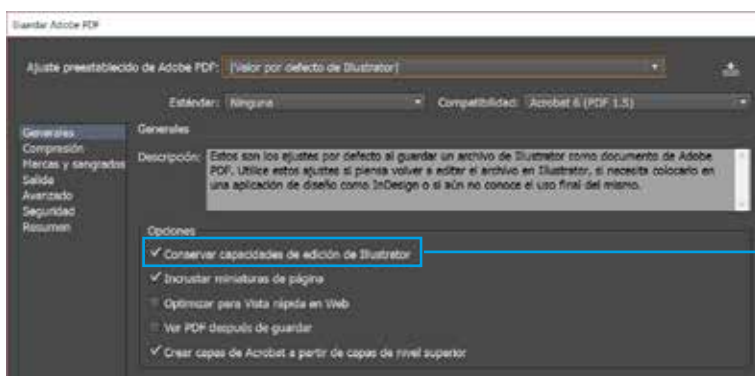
Guardar Adobe PDF

Ajuste preestablecido de Adobe PDF: [Valor por defecto de Illustrator]

Estándar: Ninguna

Compatibilidad: Acrobat 6 (PDF 1.5)

Generales
Compresión
Marcas y sangrados
Salida
Avanzado
Seguridad
Resumen

Generales

Descripción: Estos son los ajustes por defecto al guardar un archivo de Illustrator como documento de Adobe PDF. Utilice estos ajustes si piensa volver a editar el archivo en Illustrator, si necesita colocarlo en una aplicación de diseño como InDesign o si aún no conoce el uso final del mismo.

Opciones

✓ Conservar capacidades de edición de Illustrator

✓ Incrustar miniaturas de página

Optimizar para Vista rápida en Web

Ver PDF después de guardar

✓ Crear capas de Acrobat a partir de capas de nivel superior